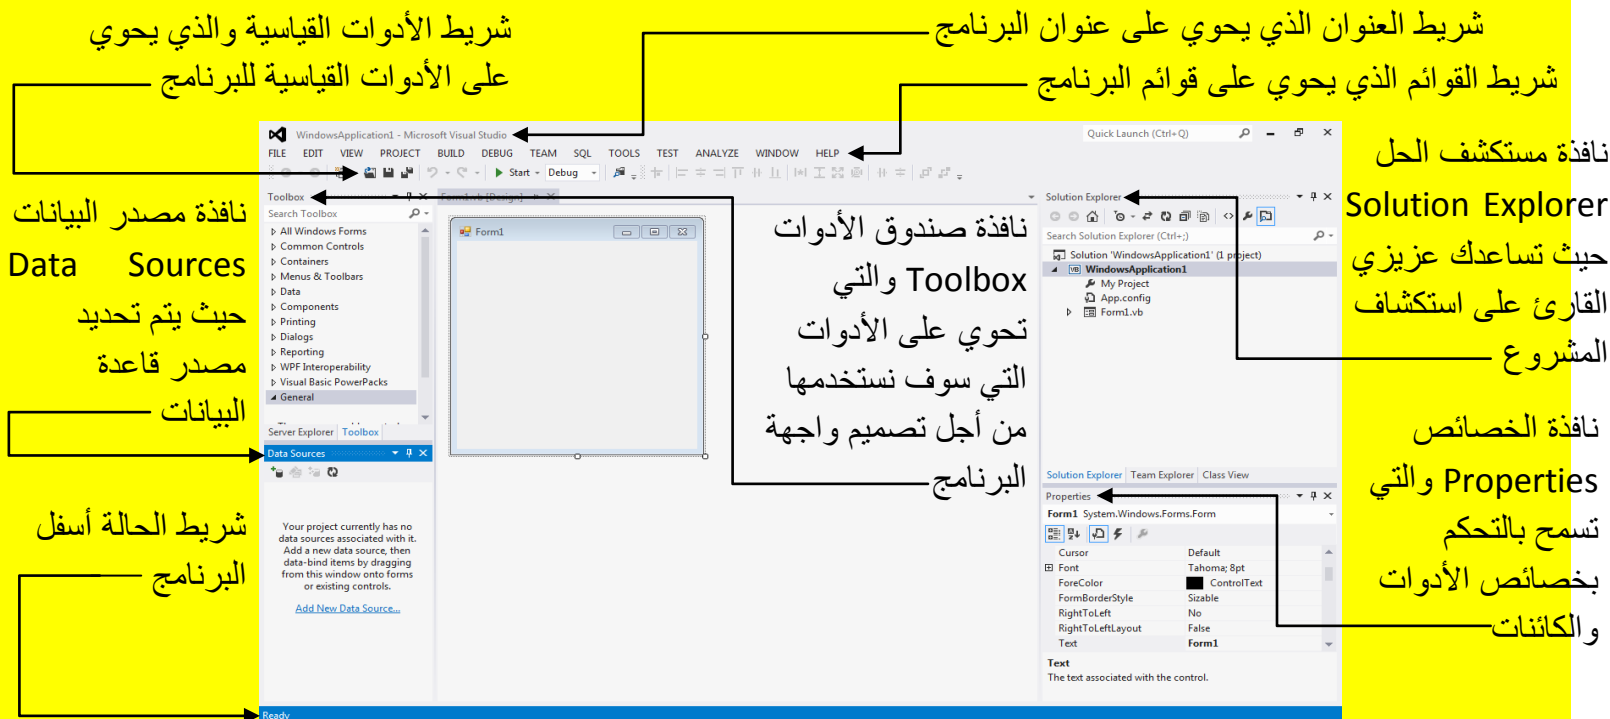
شريط الأدوات القياسية والذي يحوي على الأدوات القياسية للبرنامج

شريط العنوان الذي يحوي على عنوان البرنامج

شريط القوائم الذي يحوي على قوائم البرنامج

WindowsApplication1 - Microsoft Visual Studio

Quick Launch (Ctrl+Q)

FILE EDIT VIEW PROJECT BUILD DEBUG TEAM SQL TOOLS TEST ANALYZE WINDOW HELP

Start Debug

نافذة مستكشف الحل Solution Explorer حيث تساعدك عزيزي القارئ على استكشاف المشروع

نافذة مصدر البيانات Data Sources حيث يتم تحديد مصدر قاعدة البيانات

Toolbox

Search Toolbox

All Windows Forms
Common Controls
Containers
Menus & Toolbars
Data
Components
Printing
Dialogs
Reporting
WPF Interoperability
Visual Basic PowerPacks
General

Server Explorer Toolbox

Data Sources

Your project currently has no data sources associated with it. Add a new data source, then data-bind items by dragging from this window onto forms or existing controls.

Add New Data Source...

Form1

نافذة صندوق الأدوات Toolbox والتي تحوي على الأدوات التي سوف نستخدمها من أجل تصميم واجهة البرنامج

Solution Explorer

Search Solution Explorer (Ctrl+;)

Solution 'WindowsApplication1' (1 project)
WindowsApplication1
My Project
App.config
Form1.vb

Solution Explorer Team Explorer Class View

Properties

Form1 System.Windows.Forms.Form

| Cursor | Default |
|---|---|
| Font | Tahoma; 8pt |
| ForeColor | ControlText |
| FormBorderStyle | Sizable |
| RightToLeft | No |
| RightToLeftLayout | False |
| Text | Form1 |

Text
The text associated with the control.

نافذة الخصائص Properties والتي تسمح بالتحكم بخصائص الأدوات والكائنات

شريط الحالة أسفل البرنامج

Ready